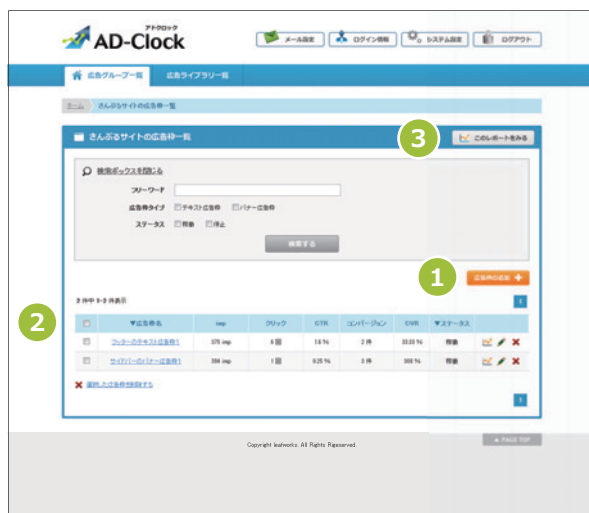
アドクロック
AD-Clock

メール設定 ログイン情報 システム設定 ログアウト

広告グループ一覧 広告ライブラリ一覧

ホーム さんぷるサイトの広告枠一覧

さんぷるサイトの広告枠一覧

3 このレポートをみる

検索ボックスを閉じる

フリーワード

広告枠タイプ テキスト広告枠 バナー広告枠

ステータス 稼働 停止

検索する

1 広告枠の追加 +

2 件中 1-2 件表示

2

| | ▼広告枠名 | imp | クリック | CTR | コンバージョン | CVR | ▼ステータス | |
|---|---|---|---|---|---|---|---|---|
| | フッターのテキスト広告枠1 | 376 imp | 5 回 | 1.3 % | 2 件 | 33.33 % | 稼働 | |
| | サイドバーのバナー広告枠1 | 384 imp | 1 回 | 0.25 % | 3 件 | 300 % | 稼働 | |

選択した広告枠を削除

1

Copyright leafworks. All Rights Rgeserved.

PAGE TOP